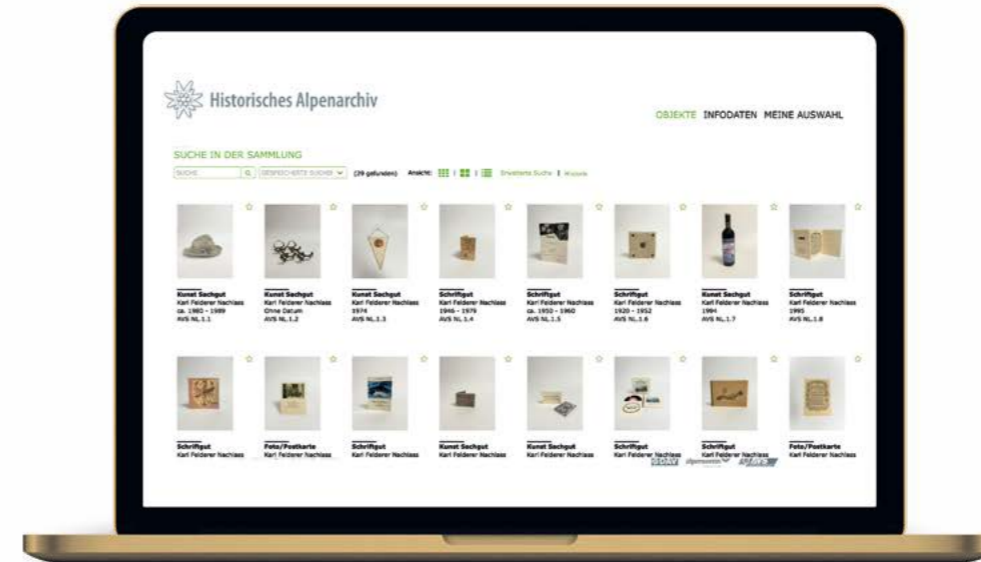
Historisches Alpenarchiv

OBJEKTE INFODATEN MEINE AUSWAHL

SUCHE IN DER SAMMLUNG

SUCHE | GESPEICHERTE SUCHE | (29 gefunden) | Ansicht: | Erweiterte Suche | Hinweis

Kunst Sachgut
Karl Felderer Nachlass
ca. 1960 - 1989
AVS NL.1.1

Kunst Sachgut
Karl Felderer Nachlass
Ohne Datum
AVS NL.1.2

Kunst Sachgut
Karl Felderer Nachlass
1974
AVS NL.1.3

Schriftgut
Karl Felderer Nachlass
1946 - 1979
AVS NL.1.4

Schriftgut
Karl Felderer Nachlass
ca. 1950 - 1960
AVS NL.1.5

Schriftgut
Karl Felderer Nachlass
1920 - 1952
AVS NL.1.6

Kunst Sachgut
Karl Felderer Nachlass
1994
AVS NL.1.7

Schriftgut
Karl Felderer Nachlass
1995
AVS NL.1.8

Schriftgut
Karl Felderer Nachlass

Foto/Postkarte
Karl Felderer Nachlass

Schriftgut
Karl Felderer Nachlass

Kunst Sachgut
Karl Felderer Nachlass

Kunst Sachgut
Karl Felderer Nachlass

Schriftgut
Karl Felderer Nachlass

Schriftgut
Karl Felderer Nachlass

Foto/Postkarte
Karl Felderer Nachlass

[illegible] alpenverein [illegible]